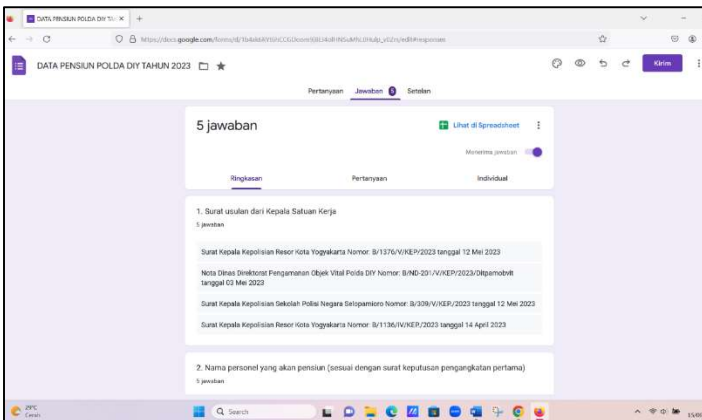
DATA PENSIUN POLDA DIY TA ×

https://docs.google.com/forms/d/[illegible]/edit#responses

DATA PENSIUN POLDA DIY TAHUN 2023

Kirim

Pertanyaan Jawaban 5 Setelan

5 jawaban

Lihat di Spreadsheet

Menerima jawaban

Ringkasan Pertanyaan Individual

1. Surat usulan dari Kepala Satuan Kerja

5 jawaban

Surat Kepala Kepolisian Resor Kota Yogyakarta Nomor: B/1376/V/KEP/2023 tanggal 12 Mei 2023

Nota Dinas Direktorat Pengamanan Objek Vital Polda DIY Nomor: B/ND-201/V/KEP/2023/Ditpamobvit tanggal 03 Mei 2023

Surat Kepala Kepolisian Sekolah Polisi Negara Selopamioro Nomor: B/309/V/KEP/2023 tanggal 12 Mei 2023

Surat Kepala Kepolisian Resor Kota Yogyakarta Nomor: B/1136/IV/KEP/2023 tanggal 14 April 2023

2. Nama personel yang akan pensiun (sesuai dengan surat keputusan pengangkatan pertama)

5 jawaban

29°C Cerah

Search